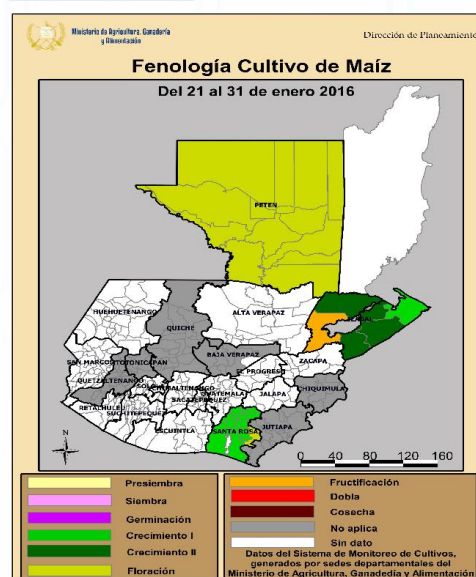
Ministerio de Agricultura, Ganadería y Alimentación

Dirección de Planeamiento

Fenología Cultivo de Maíz

Del 21 al 31 de enero 2016

PETEN

HUEHUETENANGO

QUICHE

ALTA VERAPAZ

IZABAL

BAJA VERAPAZ

ZACAPA

SAN MARCOS

TOTONICAPAN

QUETZALTENANGO

SOLOLA

CHIMALTENANGO

EL PROGRESO

CHIQUIMULA

RETALHULEU

SUCHITEPEQUEZ

SACATEPEQUEZ

GUATEMALA

JALAPA

ESCUINTLA

SANTA ROSA

JUTIAPA

N

0 40 80 120 160

Presiembra

Siembra

Germinación

Crecimiento I

Crecimiento II

Floración

Fructificación

Dobla

Cosecha

No aplica

Sin dato

Datos del Sistema de Monitoreo de Cultivos, generados por sedes departamentales del Ministerio de Agricultura, Ganadería y Alimentación